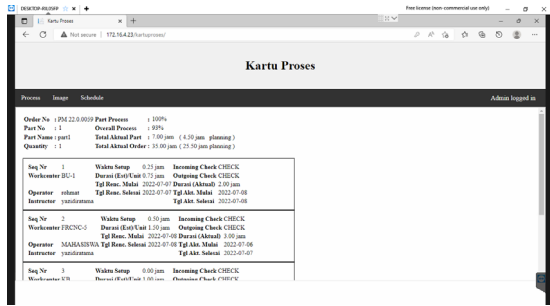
DESKTOP-K0U5HP

Free license (non-commercial use only)

Kartu Proses

Not secure | 172.16.4.23/kartuproses/

Kartu Proses

Process Image Schedule

Admin logged in

Order No : PM 22.0.0059 Part Process : 100%
Part No : 1 Overall Process : 93%
Part Name : part1 Total Aktual Part : 7.00 jam ( 4.50 jam planning )
Quantity : 1 Total Aktual Order : 35.00 jam ( 25.50 jam planning )

| Seq. Nr 1 | Waktu Setup 0.25 jam | Incoming Check CHECK |
|---|---|---|
| Workcenter BU-1 | Durasi (Est)/Unit 0.75 jam | Outgoing Check CHECK |
| | Tgl Renc. Mulai 2022-07-07 | Durasi (Aktual) 2.00 jam |
| Operator rohmat | Tgl Renc. Selesai 2022-07-07 | Tgl Akt. Mulai 2022-07-08 |
| Instructor yazidiratama | | Tgl Akt. Selesai 2022-07-08 |

| Seq. Nr 2 | Waktu Setup 0.50 jam | Incoming Check CHECK |
|---|---|---|
| Workcenter FRCNC-5 | Durasi (Est)/Unit 1.00 jam | Outgoing Check CHECK |
| | Tgl Renc. Mulai 2022-07-08 | Durasi (Aktual) 3.00 jam |
| Operator MAHASISWA | Tgl Renc. Selesai 2022-07-08 | Tgl Akt. Mulai 2022-07-06 |
| Instructor yazidiratama | | Tgl Akt. Selesai 2022-07-07 |

| Seq. Nr 3 | Waktu Setup 0.00 jam | Incoming Check CHECK |
|---|---|---|
| Workcenter KB | Durasi (Est)/Unit 1.00 jam | Outgoing Check CHECK |